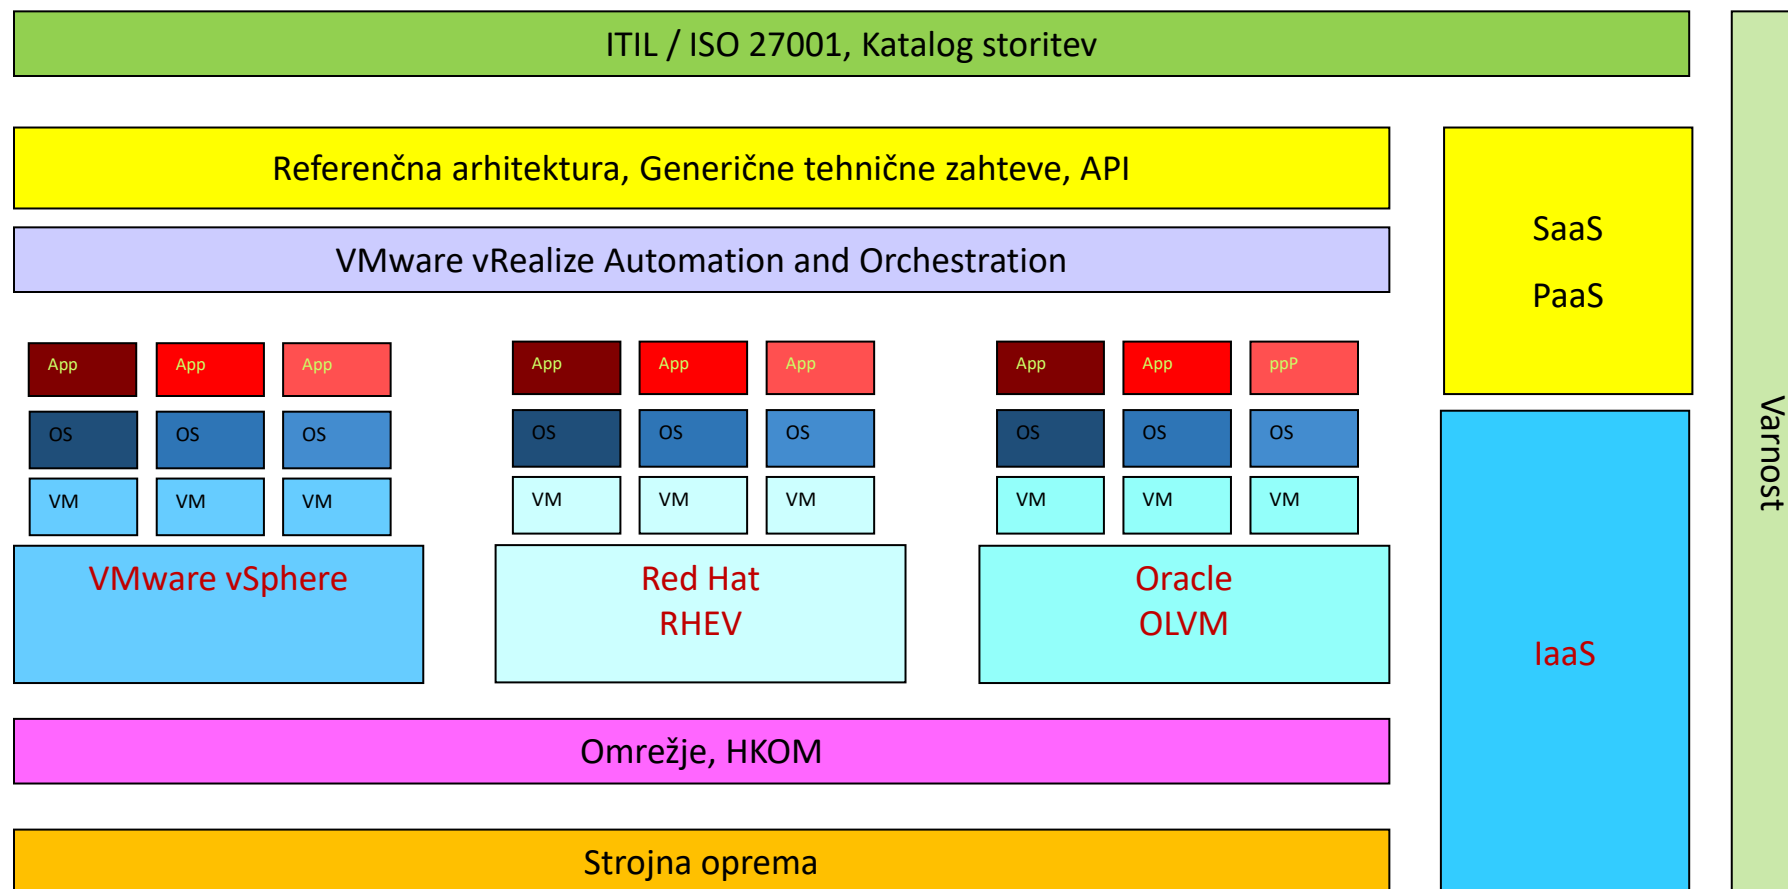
ITIL / ISO 27001, Katalog storitev

Referenčna arhitektura, Generične tehnične zahteve, API

VMware vRealize Automation and Orchestration

SaaS

PaaS

App App App App App App App App ppP

OS OS OS OS OS OS OS OS OS

VM VM VM VM VM VM VM VM VM

VMware vSphere

Red Hat RHEV

Oracle OLVM

IaaS

Omrežje, HKOM

Strojna oprema

Varnost